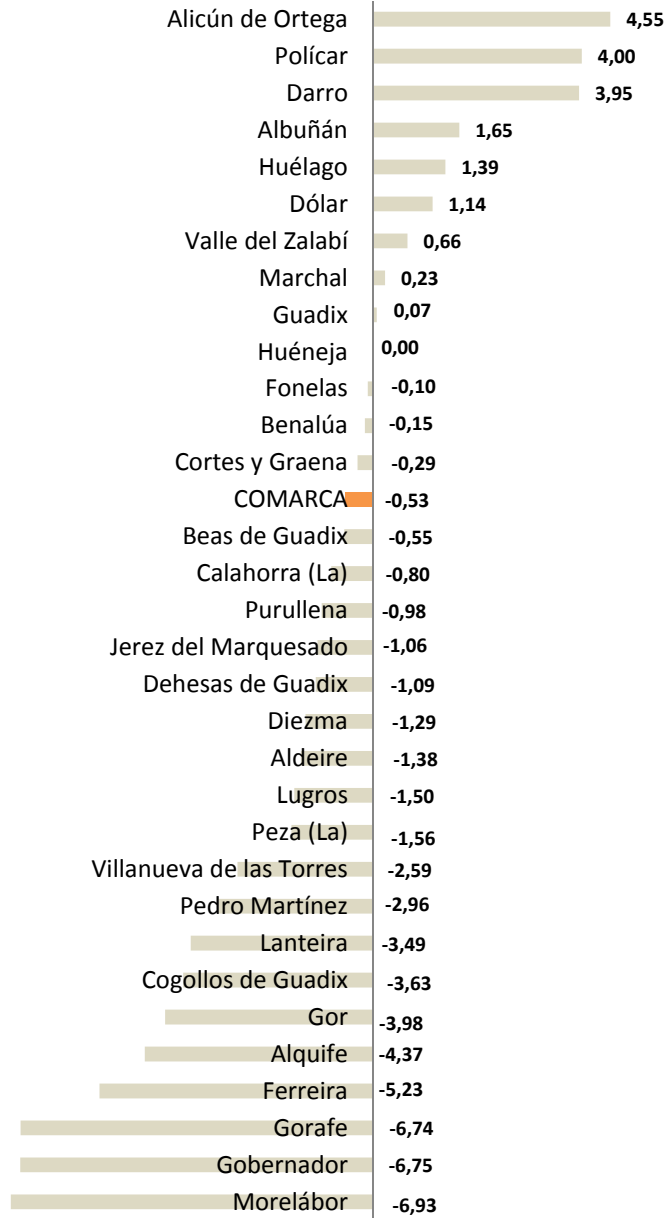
Alicún de Ortega 4,55
Polícar 4,00
Darro 3,95
Albuñán 1,65
Huélago 1,39
Dólar 1,14
Valle del Zalabí 0,66
Marchal 0,23
Guadix 0,07
Huéneja 0,00
Fonelas -0,10
Benalúa -0,15
Cortes y Graena -0,29
COMARCA -0,53
Beas de Guadix -0,55
Calahorra (La) -0,80
Purullena -0,98
Jerez del Marquesado -1,06
Dehesas de Guadix -1,09
Diezma -1,29
Aldeire -1,38
Lugros -1,50
Peza (La) -1,56
Villanueva de las Torres -2,59
Pedro Martínez -2,96
Lanteira -3,49
Cogollos de Guadix -3,63
Gor -3,98
Alquife -4,37
Ferreira -5,23
Gorafe -6,74
Gobernador -6,75
Morelábor -6,93